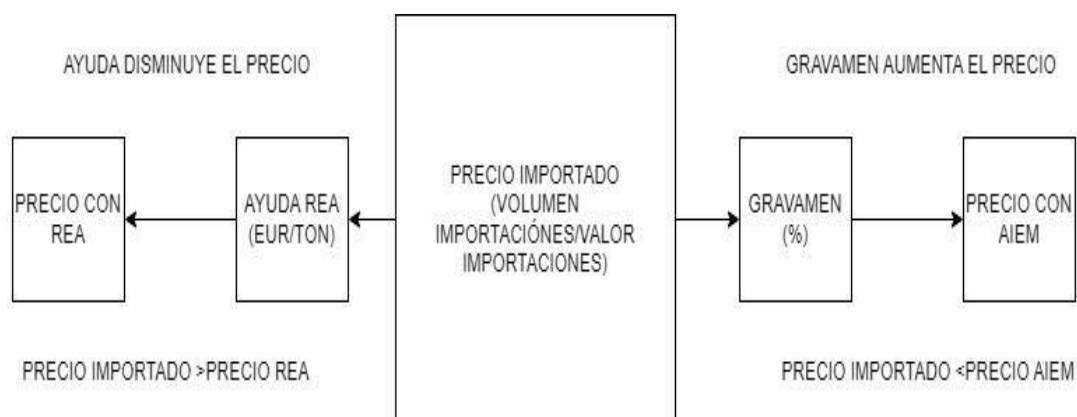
AYUDA DISMINUYE EL PRECIO

PRECIO CON REA

AYUDA REA (EUR/TON)

PRECIO IMPORTADO (VOLUMEN IMPORTACIÓNES/VALOR IMPORTACIONES)

GRAVAMEN AUMENTA EL PRECIO

GRAVAMEN (%)

PRECIO CON AIEM

PRECIO IMPORTADO >PRECIO REA

PRECIO IMPORTADO <PRECIO AIEM